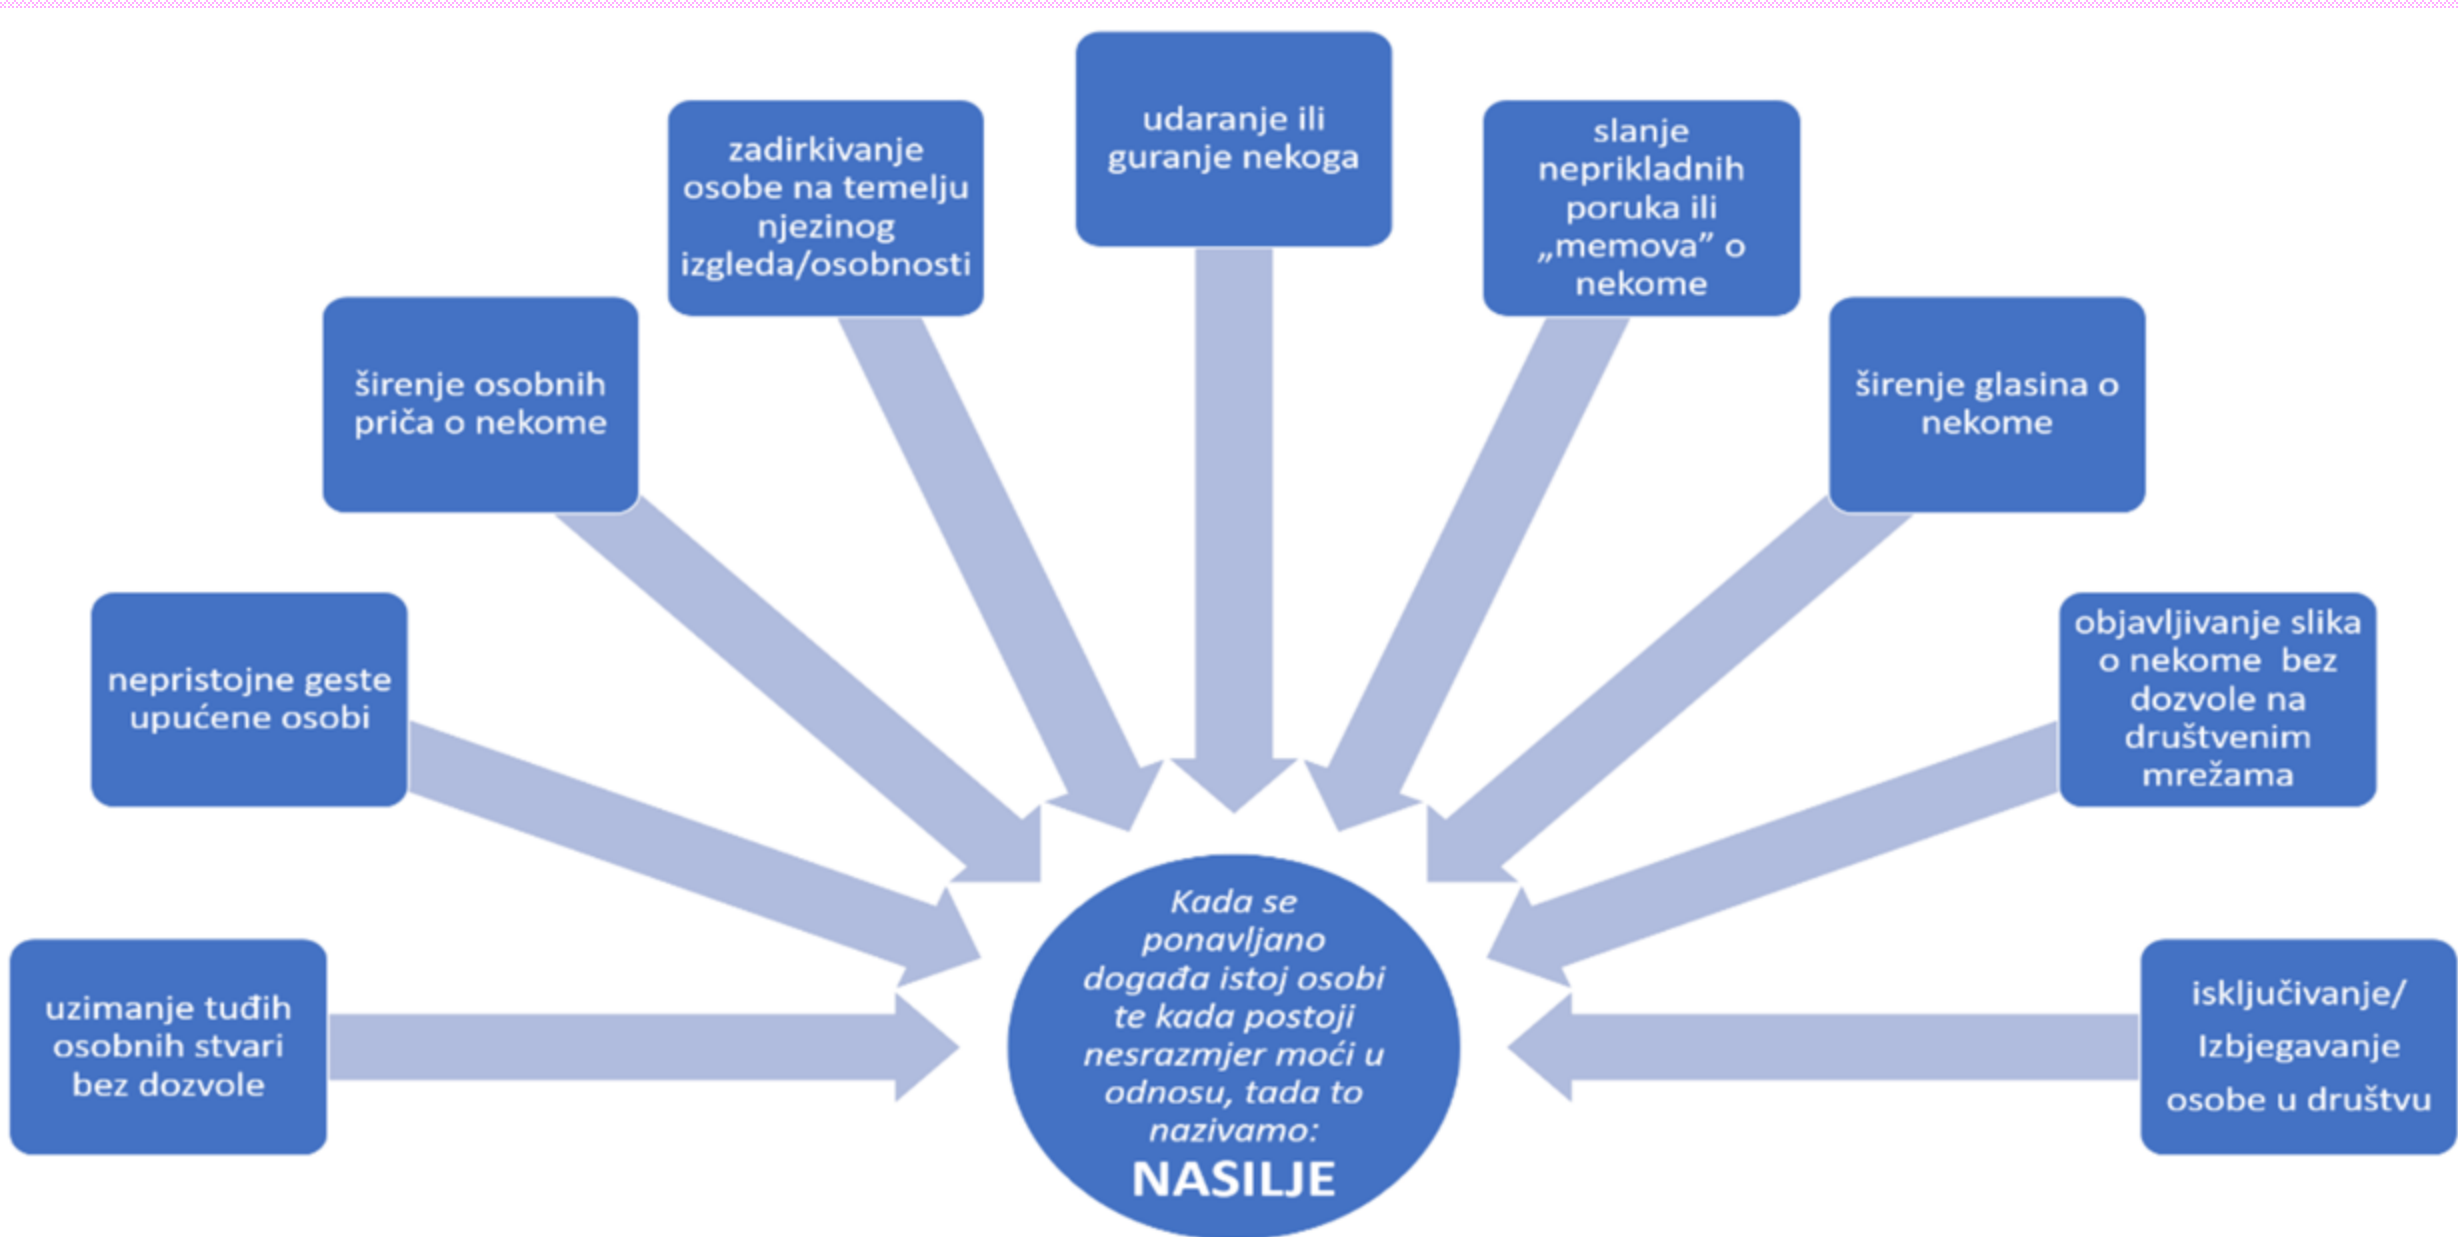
uzimanje tuđih osobnih stvari bez dozvole

nepristojne geste upućene osobi

širenje osobnih priča o nekome

zadirkivanje osobe na temelju njezinog izgleda/osobnosti

udaranje ili guranje nekoga

slanje neprikladnih poruka ili „memova" o nekome

širenje glasina o nekome

objavljivanje slika o nekome bez dozvole na društvenim mrežama

isključivanje/ Izbjegavanje osobe u društvu

Kada se ponavljano događa istoj osobi te kada postoji nesrazmjer moći u odnosu, tada to nazivamo:
NASILJE